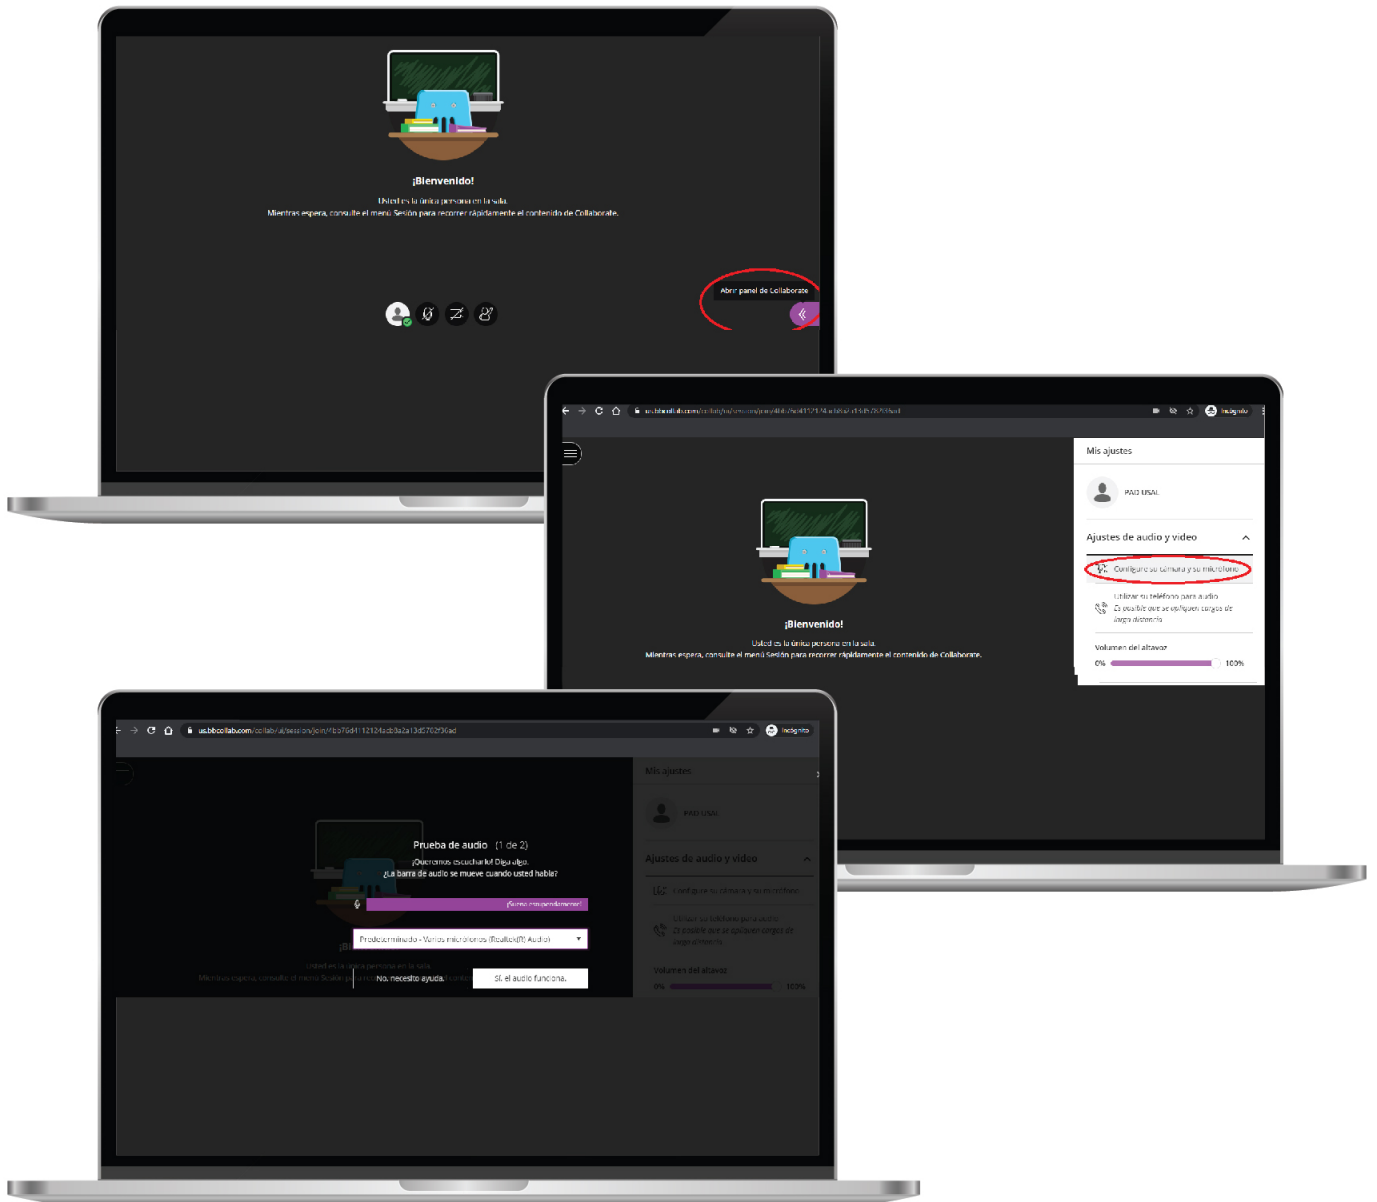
¡Bienvenido!

Usted es la única persona en la sala.
Mientras espera, consulte el menú Sesión para recorrer rápidamente el contenido de Collaborate.

Abrir panel de Collaborate

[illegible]

Incógnito

Mis ajustes

PAO USAL

Ajustes de audio y video

Configure su cámara y su micrófono

Utilizar su teléfono para audio
Es posible que se apliquen cargos de larga distancia

Volumen del altavoz

0% 100%

¡Bienvenido!

Usted es la única persona en la sala.
Mientras espera, consulte el menú Sesión para recorrer rápidamente el contenido de Collaborate.

us.bbcollab.com/collab/ui/session/join/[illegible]

Incógnito

Mis ajustes

PAO USAL

Ajustes de audio y video

Configure su cámara y su micrófono

Utilizar su teléfono para audio
Es posible que se apliquen cargos de larga distancia

Volumen del altavoz

0% 100%

Prueba de audio (1 de 2)
¡Queremos escucharlo! Diga algo.
¿La barra de audio se mueve cuando usted habla?

¡Suena estupendamente!

Predeterminado - Varios micrófonos (Realtek(R) Audio)

Usted es la única persona en la sala.
Mientras espera, consulte el menú Sesión para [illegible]

No, necesito ayuda.

Sí, el audio funciona.